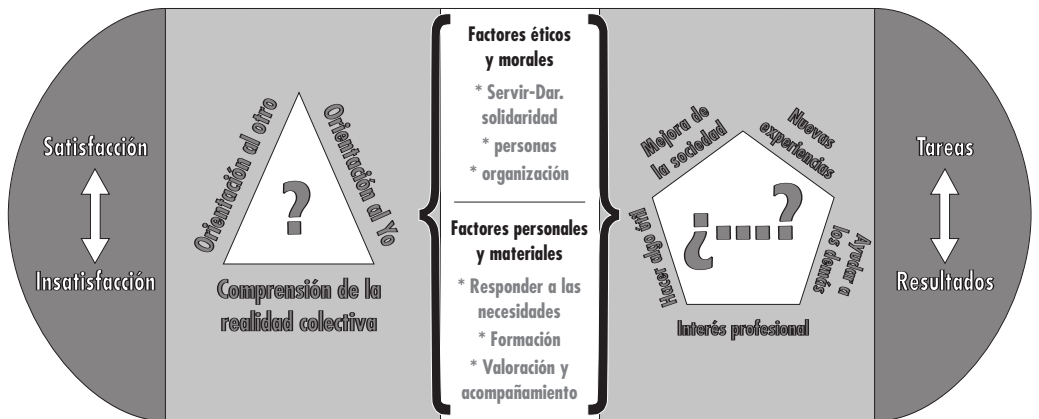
Satisfacción

Insatisfacción

Orientación al otro

Orientación al Yo

?

Comprensión de la realidad colectiva

Factores éticos y morales

* Servir-Dar. solidaridad

* personas

* organización

Factores personales y materiales

* Responder a las necesidades

* Formación

* Valoración y acompañamiento

Mejora de la sociedad

Nuevas experiencias

Hacer algo útil

¿....?

Ayudar a los demás

Interés profesional

Tareas

Resultados